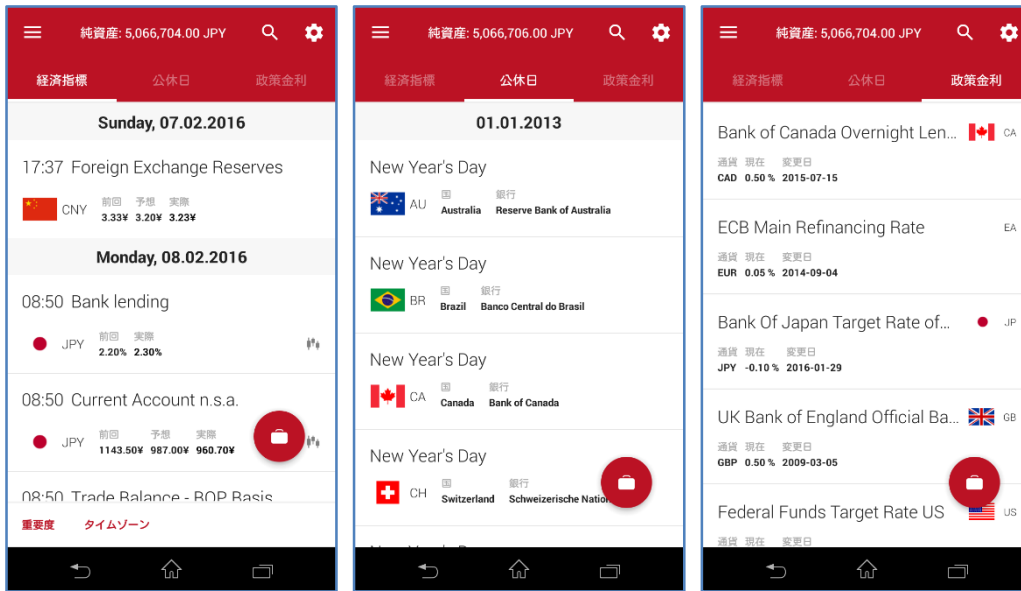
純資産: 5,066,704.00 JPY

経済指標 公休日 政策金利

Sunday, 07.02.2016

17:37 Foreign Exchange Reserves

CNY 前回 3.33¥ 予想 3.20¥ 実際 3.23¥

Monday, 08.02.2016

08:50 Bank lending

JPY 前回 2.20% 実際 2.30%

08:50 Current Account n.s.a.

JPY 前回 1143.50¥ 予想 987.00¥ 実際 960.70¥

08:50 Trade Balance - BOP Basis

重要度 タイムゾーン

純資産: 5,066,706.00 JPY

経済指標 公休日 政策金利

01.01.2013

New Year's Day

AU 国 Australia 銀行 Reserve Bank of Australia

New Year's Day

BR 国 Brazil 銀行 Banco Central do Brasil

New Year's Day

CA 国 Canada 銀行 Bank of Canada

New Year's Day

CH 国 Switzerland 銀行 Schweizerische Nation

純資産: 5,066,704.00 JPY

経済指標 公休日 政策金利

Bank of Canada Overnight Len... CA

通貨 CAD 現在 0.50 % 変更日 2015-07-15

ECB Main Refinancing Rate EA

通貨 EUR 現在 0.05 % 変更日 2014-09-04

Bank Of Japan Target Rate of... JP

通貨 JPY 現在 -0.10 % 変更日 2016-01-29

UK Bank of England Official Ba... GB

通貨 GBP 現在 0.50 % 変更日 2009-03-05

Federal Funds Target Rate US US

通貨 現在 変更日